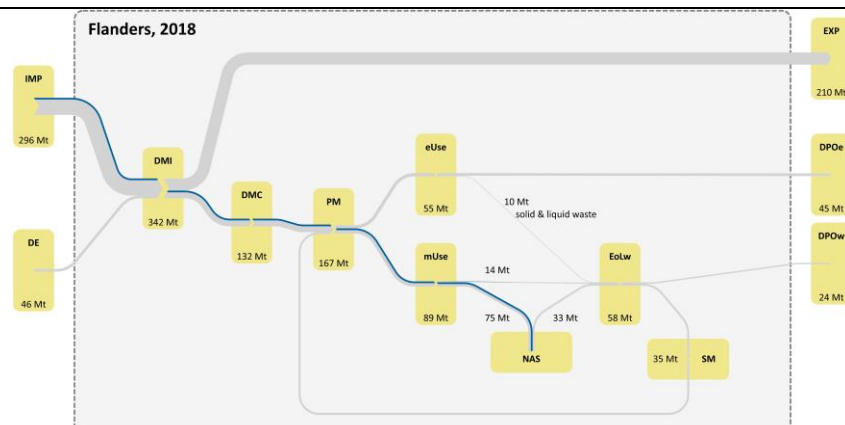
Flanders, 2018

IMP
296 Mt

DE
46 Mt

DMI
342 Mt

DMC
132 Mt

PM
167 Mt

eUse
55 Mt

10 Mt
solid & liquid waste

mUse
89 Mt

14 Mt

75 Mt

33 Mt

EoLw
58 Mt

NAS

35 Mt SM

EXP
210 Mt

DPOe
45 Mt

DPOw
24 Mt